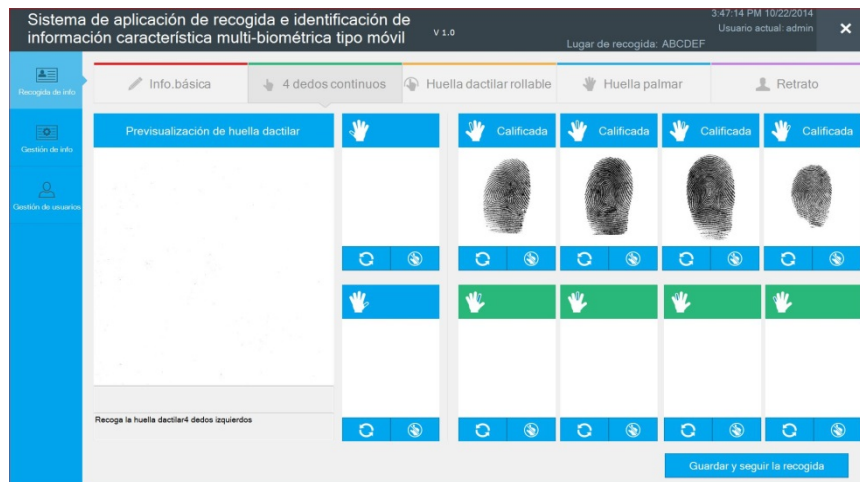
Sistema de aplicación de recogida e identificación de información característica multi-biométrica tipo móvil V 1.0

Lugar de recogida: ABCDEF

3:47:14 PM 10/22/2014
Usuario actual: admin

Recogida de info

Gestión de info

Gestión de usuarios

Info.básica | 4 dedos continuos | Huella dactilar rollable | Huella palmar | Retrato

Previsualización de huella dactilar

Calificada

Calificada

Calificada

Calificada

Recoga la huella dactilar4 dedos izquierdos

Guardar y seguir la recogida